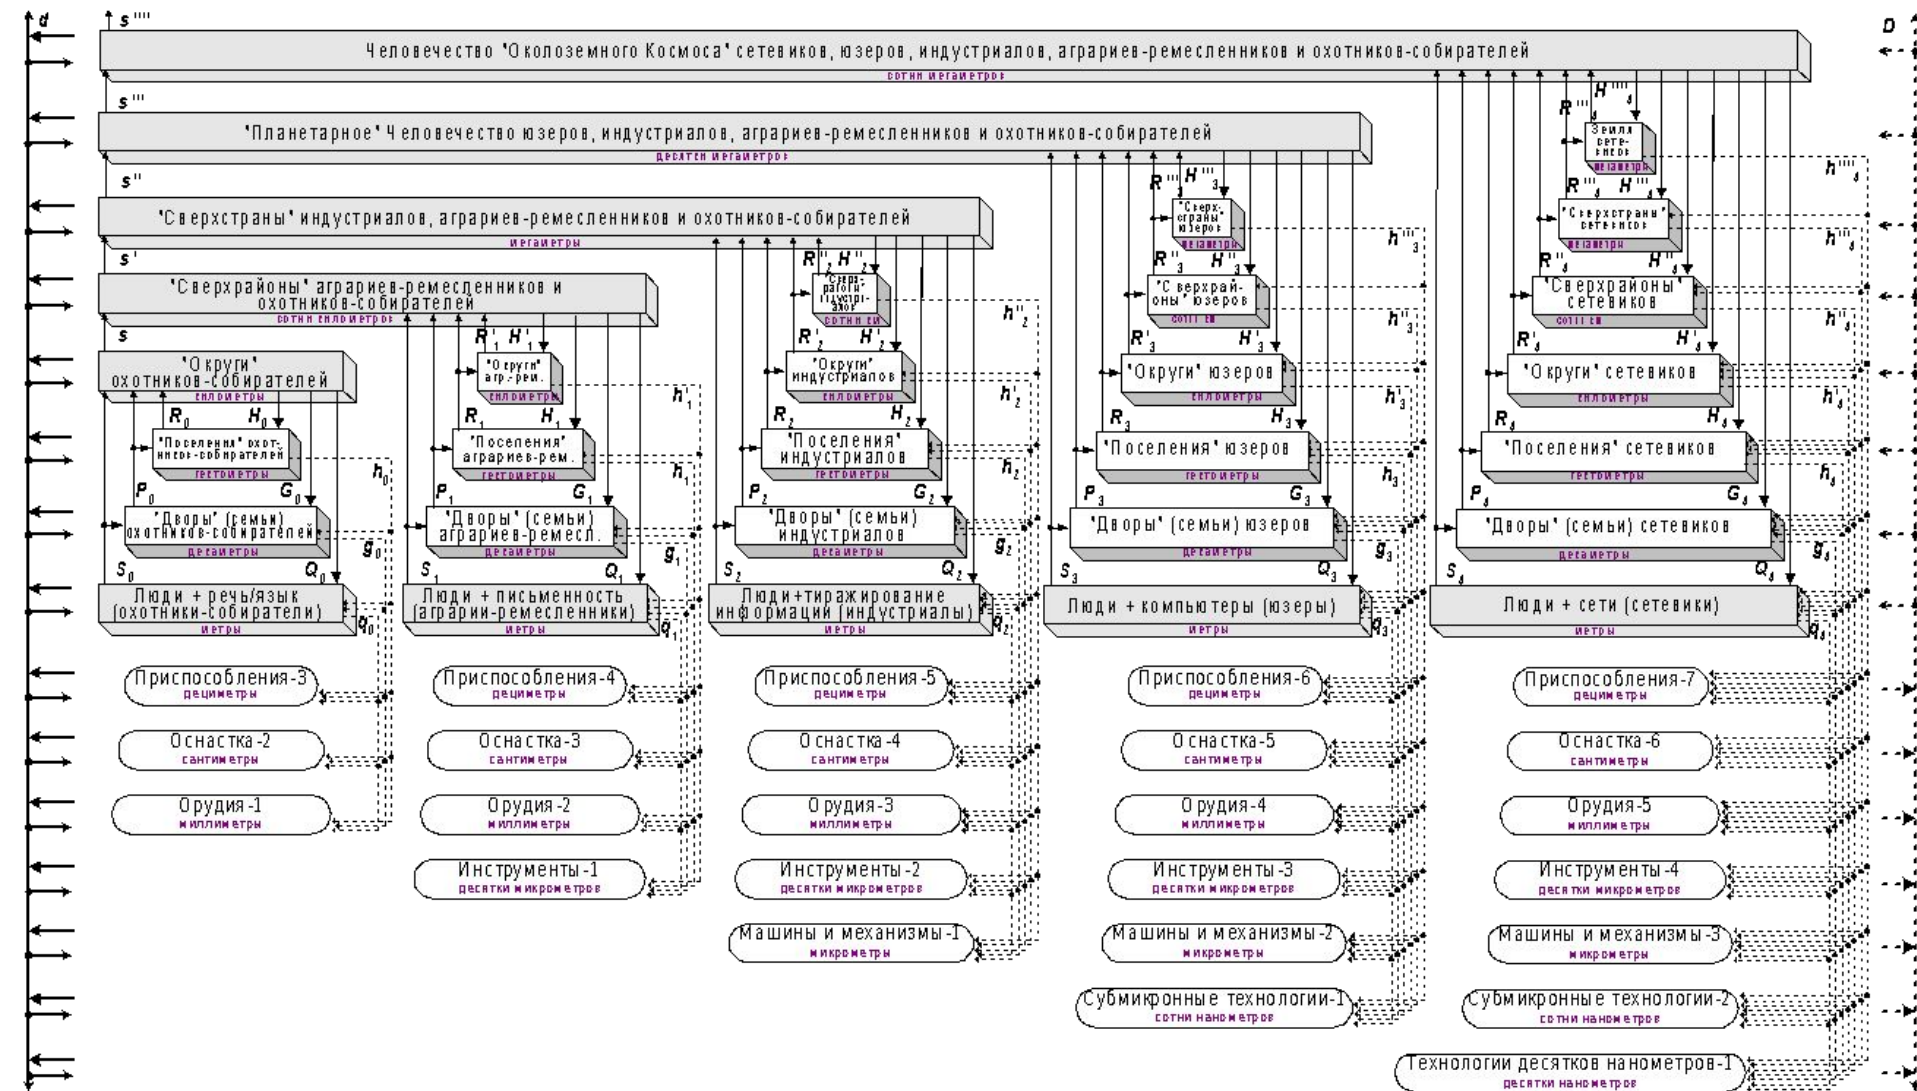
d
s''''
Человечество "Околоземного Космоса" сетевиков, юзеров, индустриалов, аграриев-ремесленников и охотников-собирателей
сотни мегаметров
D
s'''
"Планетарное" Человечество юзеров, индустриалов, аграриев-ремесленников и охотников-собирателей
десятки мегаметров
s''
"Сверхстраны" индустриалов, аграриев-ремесленников и охотников-собирателей
мегаметры
s'
"Сверхрайоны" аграриев-ремесленников и охотников-собирателей
сотни километров
s
"Округи" охотников-собирателей
километры
$R_0$ $H_0$
"Поселения" охотников-собирателей
гектометры
$h_0$
$P_0$ $G_0$
"Дворы" (семьи) охотников-собирателей
декаметры
$g_0$
$S_0$ $Q_0$
Люди + речь/язык (охотники-собиратели)
метры
$q_0$
Приспособления-3
дециметры
Оснастка-2
сантиметры
Орудия-1
миллиметры
$R'_1$ $H'_1$
"Округи" агр.-рем.
километры
$h'_1$
$R_1$ $H_1$
"Поселения" аграриев-рем.
гектометры
$h_1$
$P_1$ $G_1$
"Дворы" (семьи) аграриев-ремесл.
декаметры
$g_1$
$S_1$ $Q_1$
Люди + письменность (аграрии-ремесленники)
метры
$q_1$
Приспособления-4
дециметры
Оснастка-3
сантиметры
Орудия-2
миллиметры
Инструменты-1
десятки микрометров
$R''_2$ $H''_2$
"Сверхрайоны" индустриалов
сотни км
$h''_2$
$R'_2$ $H'_2$
"Округи" индустриалов
километры
$h'_2$
$R_2$ $H_2$
"Поселения" индустриалов
гектометры
$h_2$
$P_2$ $G_2$
"Дворы" (семьи) индустриалов
декаметры
$g_2$
$S_2$ $Q_2$
Люди+тиражирование информации (индустриалы)
метры
$q_2$
Приспособления-5
дециметры
Оснастка-4
сантиметры
Орудия-3
миллиметры
Инструменты-2
десятки микрометров
Машины и механизмы-1
микрометры
$R'''_3$ $H'''_3$
"Сверхстраны" юзеров
мегаметры
$h'''_3$
$R''_3$ $H''_3$
"Сверхрайоны" юзеров
сотни км
$h''_3$
$R'_3$ $H'_3$
"Округи" юзеров
километры
$h'_3$
$R_3$ $H_3$
"Поселения" юзеров
гектометры
$h_3$
$P_3$ $G_3$
"Дворы" (семьи) юзеров
декаметры
$g_3$
$S_3$ $Q_3$
Люди + компьютеры (юзеры)
метры
$q_3$
Приспособления-6
дециметры
Оснастка-5
сантиметры
Орудия-4
миллиметры
Инструменты-3
десятки микрометров
Машины и механизмы-2
микрометры
Субмикронные технологии-1
сотни нанометров
$R''''_4$ $H''''_4$
Земля сетевиков
мегаметры
$h''''_4$
$R'''_4$ $H'''_4$
"Сверхстраны" сетевиков
мегаметры
$h'''_4$
$R''_4$ $H''_4$
"Сверхрайоны" сетевиков
сотни км
$h''_4$
$R'_4$ $H'_4$
"Округи" сетевиков
километры
$h'_4$
$R_4$ $H_4$
"Поселения" сетевиков
гектометры
$h_4$
$P_4$ $G_4$
"Дворы" (семьи) сетевиков
декаметры
$g_4$
$S_4$ $Q_4$
Люди + сети (сетевики)
метры
$q_4$
Приспособления-7
дециметры
Оснастка-6
сантиметры
Орудия-5
миллиметры
Инструменты-4
десятки микрометров
Машины и механизмы-3
микрометры
Субмикронные технологии-2
сотни нанометров
Технологии десятков нанометров-1
десятки нанометров